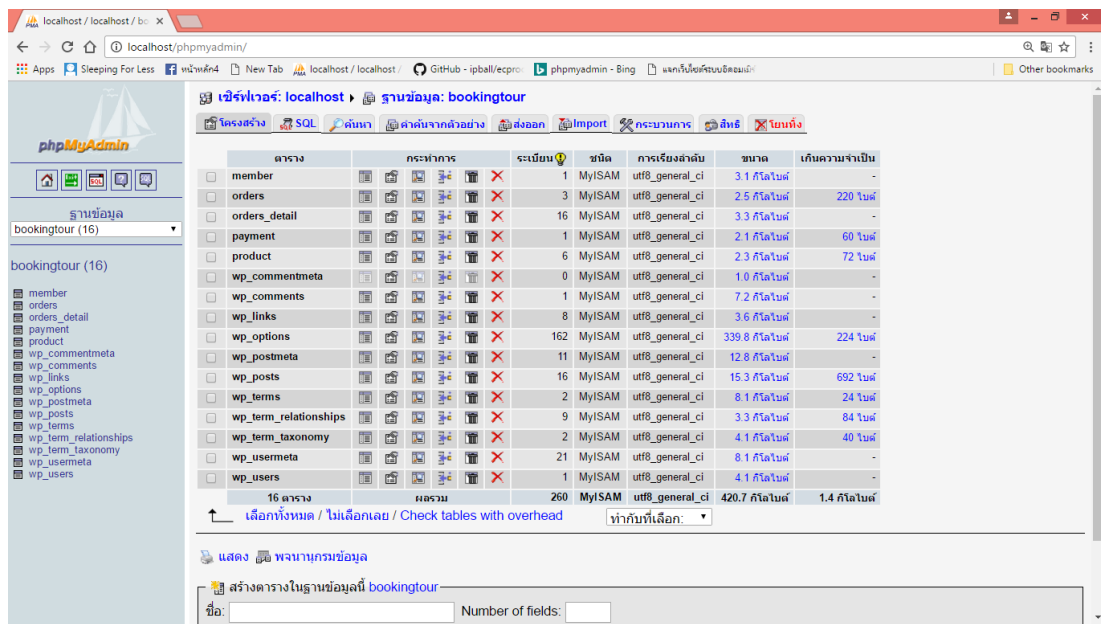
localhost / localhost / bo ×

localhost/phpmyadmin/

Apps Sleeping For Less หน้าหลัก4 New Tab localhost / localhost / GitHub - ipball/ecpro phpmyadmin - Bing แจกเว็บไซต์ระบบจัดอมนิ Other bookmarks

phpMyAdmin

ฐานข้อมูล
bookingtour (16)

bookingtour (16)

member
orders
orders_detail
payment
product
wp_commentmeta
wp_comments
wp_links
wp_options
wp_postmeta
wp_posts
wp_terms
wp_term_relationships
wp_term_taxonomy
wp_usermeta
wp_users

เซิร์ฟเวอร์: localhost ▸ ฐานข้อมูล: bookingtour

โครงสร้าง SQL ค้นหา ค้นค้นจากตัวอย่าง ส่งออก Import กระบวนการ สิทธิ โยนทิ้ง

| ตาราง | กระทำการ | ระเบียน | ชนิด | การเรียงลำดับ | ขนาด | เกินความจำเป็น |
|---|---|---|---|---|---|---|
| member | | 1 | MyISAM | utf8_general_ci | 3.1 กิโลไบต์ | - |
| orders | | 3 | MyISAM | utf8_general_ci | 2.5 กิโลไบต์ | 220 ไบต์ |
| orders_detail | | 16 | MyISAM | utf8_general_ci | 3.3 กิโลไบต์ | - |
| payment | | 1 | MyISAM | utf8_general_ci | 2.1 กิโลไบต์ | 60 ไบต์ |
| product | | 6 | MyISAM | utf8_general_ci | 2.3 กิโลไบต์ | 72 ไบต์ |
| wp_commentmeta | | 0 | MyISAM | utf8_general_ci | 1.0 กิโลไบต์ | - |
| wp_comments | | 1 | MyISAM | utf8_general_ci | 7.2 กิโลไบต์ | - |
| wp_links | | 8 | MyISAM | utf8_general_ci | 3.6 กิโลไบต์ | - |
| wp_options | | 162 | MyISAM | utf8_general_ci | 339.8 กิโลไบต์ | 224 ไบต์ |
| wp_postmeta | | 11 | MyISAM | utf8_general_ci | 12.8 กิโลไบต์ | - |
| wp_posts | | 16 | MyISAM | utf8_general_ci | 15.3 กิโลไบต์ | 692 ไบต์ |
| wp_terms | | 2 | MyISAM | utf8_general_ci | 8.1 กิโลไบต์ | 24 ไบต์ |
| wp_term_relationships | | 9 | MyISAM | utf8_general_ci | 3.3 กิโลไบต์ | 84 ไบต์ |
| wp_term_taxonomy | | 2 | MyISAM | utf8_general_ci | 4.1 กิโลไบต์ | 40 ไบต์ |
| wp_usermeta | | 21 | MyISAM | utf8_general_ci | 8.1 กิโลไบต์ | - |
| wp_users | | 1 | MyISAM | utf8_general_ci | 4.1 กิโลไบต์ | - |
| 16 ตาราง | ผลรวม | 260 | MyISAM | utf8_general_ci | 420.7 กิโลไบต์ | 1.4 กิโลไบต์ |

เลือกทั้งหมด / ไม่เลือกเลย / Check tables with overhead   ทำกับที่เลือก:

แสดง พจนานุกรมข้อมูล

สร้างตารางในฐานข้อมูลนี้ bookingtour
ชื่อ: Number of fields: